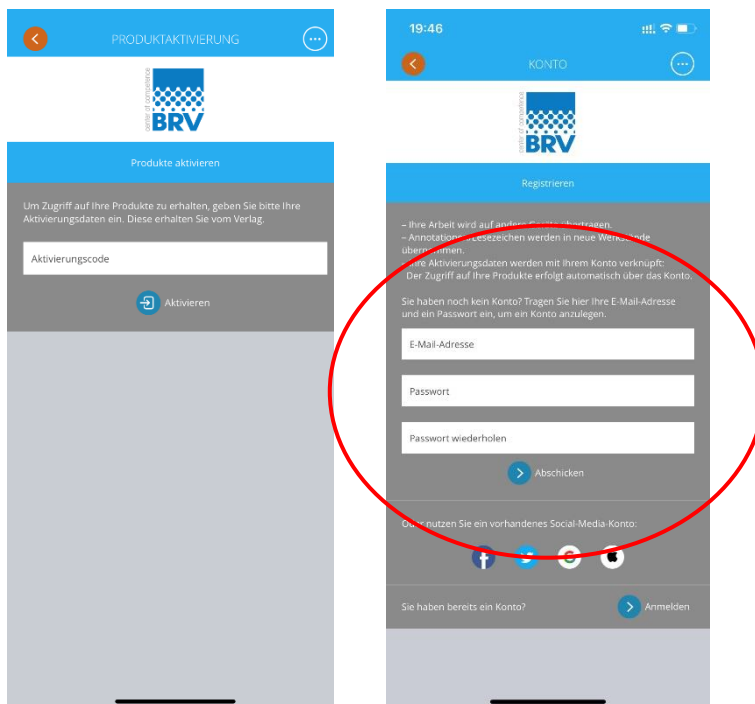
PRODUKTAKTIVIERUNG

center of competence
BRV

Produkte aktivieren

Um Zugriff auf Ihre Produkte zu erhalten, geben Sie bitte Ihre Aktivierungsdaten ein. Diese erhalten Sie vom Verlag.

Aktivierungscode

Aktivieren

19:46

KONTO

center of competence
BRV

Registrieren

– Ihre Arbeit wird auf andere Geräte übertragen.
– Annotationen/Lesezeichen werden in neue Werksstände übernommen.
– Ihre Aktivierungsdaten werden mit Ihrem Konto verknüpft:
– Der Zugriff auf Ihre Produkte erfolgt automatisch über das Konto.

Sie haben noch kein Konto? Tragen Sie hier Ihre E-Mail-Adresse und ein Passwort ein, um ein Konto anzulegen.

E-Mail-Adresse

Passwort

Passwort wiederholen

Abschicken

Oder nutzen Sie ein vorhandenes Social-Media-Konto:

Sie haben bereits ein Konto?

Anmelden